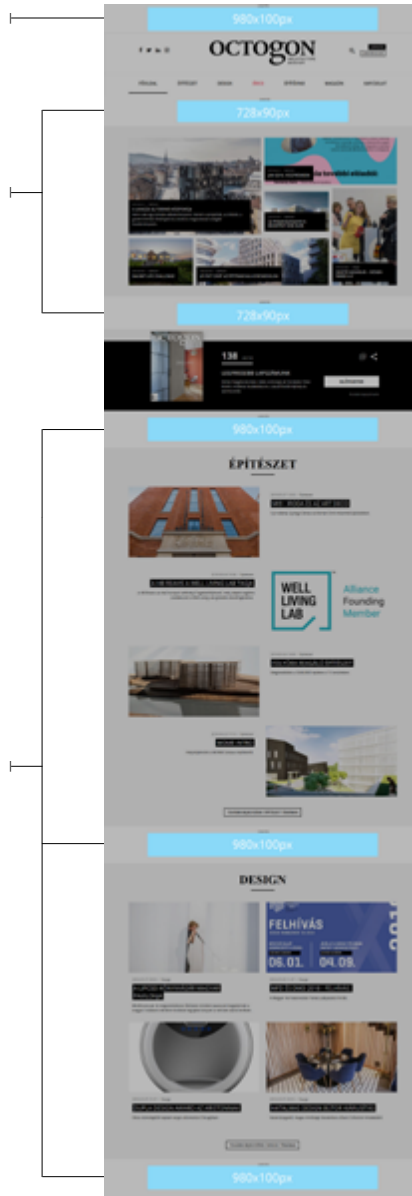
980x100px

OCTOGON

FŐOLDAL ÉPÍTÉSZET DESIGN DESIGNER MAGAZIN

728x90px

728x90px

138

980x100px

ÉPÍTÉSZET

WELL LIVING LAB

Alliance Founding Member

980x100px

DESIGN

FELHÍVÁS

06.01. 04.09.

980x100px